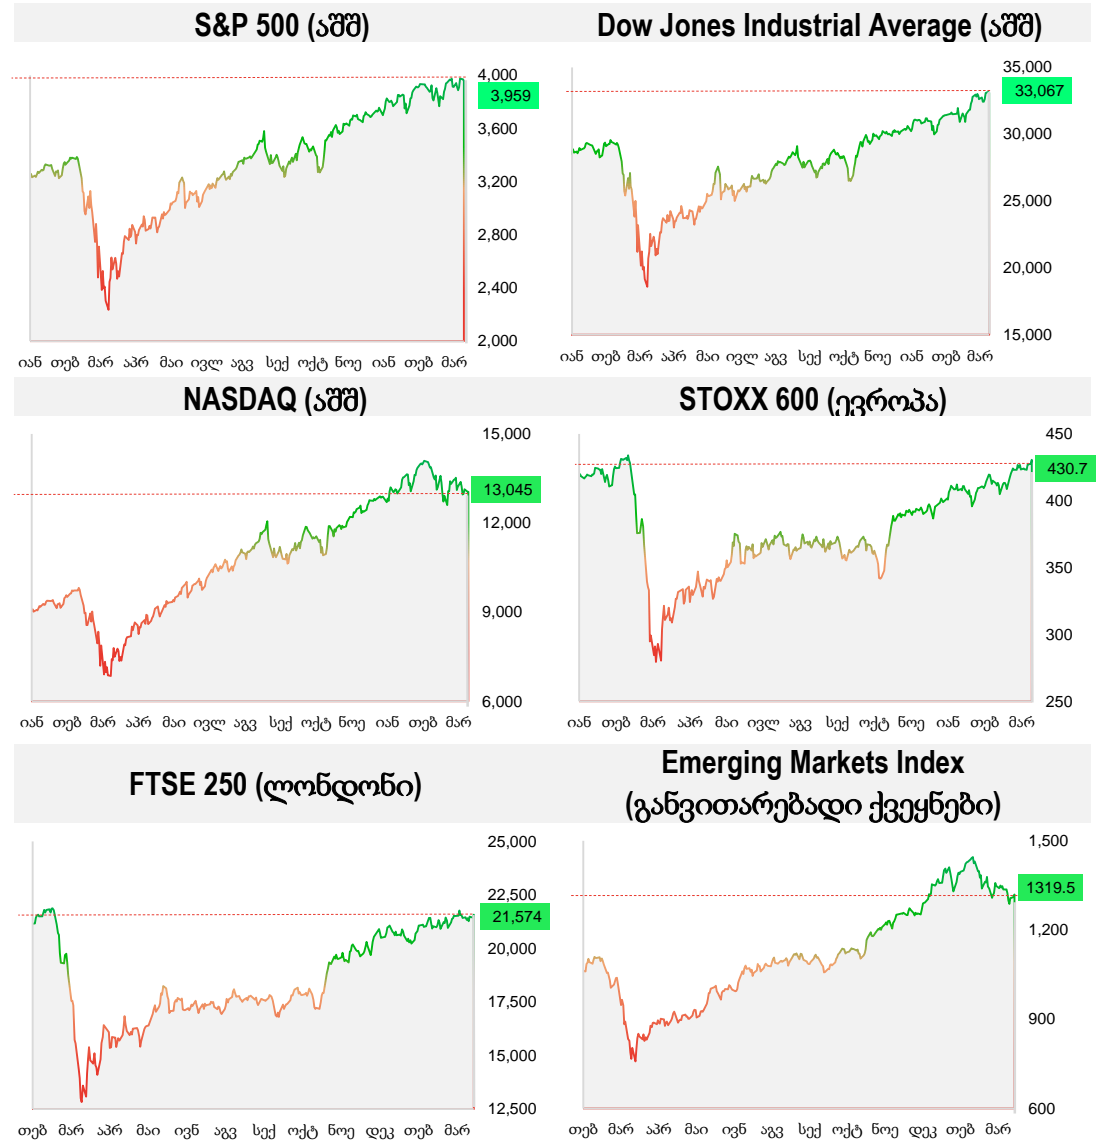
S&P 500 (აშშ)

4,000
3,959
3,600
3,200
2,800
2,400
2,000

იან თებ მარ აპრ მაი ივლ აგვ სექ ოქტ ნოე იან თებ მარ

Dow Jones Industrial Average (აშშ)

35,000
33,067
30,000
25,000
20,000
15,000

იან თებ მარ აპრ მაი ივლ აგვ სექ ოქტ ნოე იან თებ მარ

NASDAQ (აშშ)

15,000
13,045
12,000
9,000
6,000

იან თებ მარ აპრ მაი ივლ აგვ სექ ოქტ ნოე იან თებ მარ

STOXX 600 (ევროპა)

450
430.7
400
350
300
250

იან თებ მარ აპრ მაი ივლ აგვ სექ ოქტ ნოე იან თებ მარ

FTSE 250 (ლონდონი)

25,000
22,500
21,574
20,000
17,500
15,000
12,500

თებ მარ აპრ მაი ივნ აგვ სექ ოქტ ნოე დეკ თებ მარ

Emerging Markets Index (განვითარებადი ქვეყნები)

1,500
1319.5
1,200
900
600

თებ მარ აპრ მაი ივნ აგვ სექ ოქტ ნოე დეკ თებ მარ